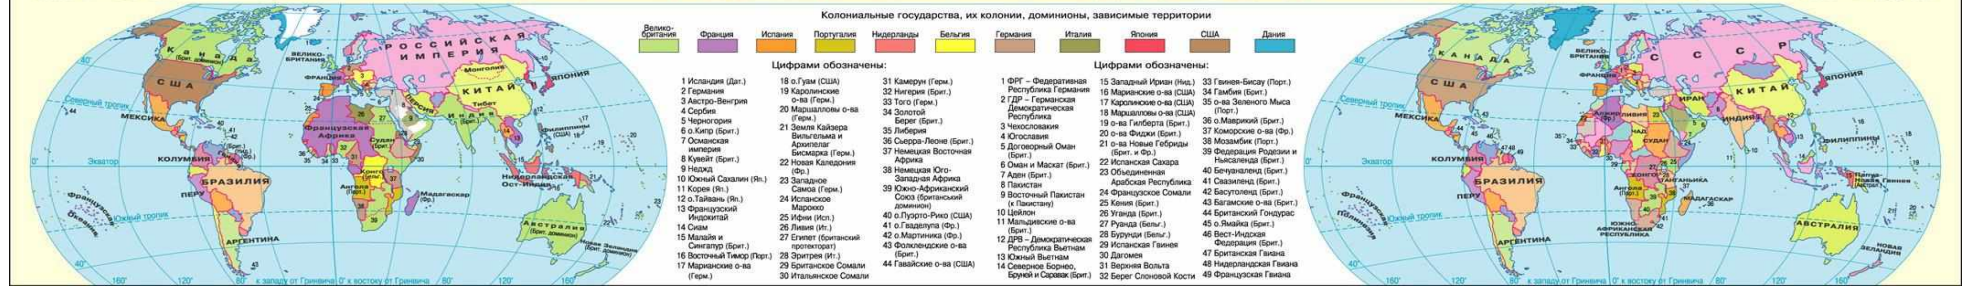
Колониальные государства, их колонии, доминионы, зависимые территории

Велико-британия | Франция | Испания | Португалия | Нидерланды | Бельгия | Германия | Италия | Япония | США | Дания

Цифрами обозначены:

1 Исландия (Дат.)
2 Германия
3 Австро-Венгрия
4 Сербия
5 Черногория
6 о.Кипр (Брит.)
7 Османская империя
8 Кувейт (Брит.)
9 Неджд
10 Южный Сахалин (Яп.)
11 Корея (Я.)
12 о.Тайвань (Яп.)
13 Французский Индокитай
14 Сиам
15 Малайя и Сингапур (Брит.)
16 Восточный Тимор (Порт.)
17 Марианские о-ва (Герм.)
18 о.Гуам (США)
19 Каролинские о-ва (Герм.)
20 Маршалловы о-ва (Герм.)
21 Земля Кайзера Вильгельма и Архипелаг Бисмарка (Герм.)
22 Новая Каледония (Фр.)
23 Западное Самоа (Герм.)
24 Испанское Марокко
25 Ифни (Исп.)
26 Ливия (Ит.)
27 Египет (британский протекторат)
28 Эритрея (Ит.)
29 Британское Сомали
30 Итальянское Сомали
31 Камерун (Герм.)
32 Нигерия (Брит.)
33 Того (Герм.)
34 Золотой Берег (Брит.)
35 Либерия
36 Сьерра-Леоне (Брит.)
37 Немецкая Восточная Африка
38 Немецкая Юго-Западная Африка
39 Южно-Африканский Союз (британский доминион)
40 о.Пуэрто-Рико (США)
41 о.Гваделупа (Фр.)
42 о.Мартиника (Фр.)
43 Фолклендские о-ва (Брит.)
44 Гавайские о-ва (США)

Цифрами обозначены:

1 ФРГ – Федеративная Республика Германия
2 ГДР – Германская Демократическая Республика
3 Чехословакия
4 Югославия
5 Договорный Оман (Брит.)
6 Оман и Маскат (Брит.)
7 Аден (Брит.)
8 Пакистан
9 Восточный Пакистан (к Пакистану)
10 Цейлон
11 Мальдивские о-ва (Брит.)
12 ДРВ – Демократическая Республика Вьетнам
13 Южный Вьетнам
14 Северное Борнео, Бруней и Саравак (Брит.)
15 Западный Ириан (Нид.)
16 Марианские о-ва (США)
17 Каролинские о-ва (США)
18 Маршалловы о-ва (США)
19 о-ва Гилберта (Брит.)
20 о-ва Фиджи (Брит.)
21 о-ва Новые Гебриды (Брит. и Фр.)
22 Испанская Сахара
23 Объединенная Арабская Республика
24 Французское Сомали
25 Кения (Брит.)
26 Уганда (Брит.)
27 Руанда (Бельг.)
28 Бурунди (Бельг.)
29 Испанская Гвинея
30 Дагомея
31 Верхняя Вольта
32 Берег Слоновой Кости
33 Гвинея-Бисау (Порт.)
34 Гамбия (Брит.)
35 о-ва Зеленого Мыса (Порт.)
36 о.Маврикий (Брит.)
37 Коморские о-ва (Фр.)
38 Мозамбик (Порт.)
39 Федерация Родезии и Ньясаленда (Брит.)
40 Бечуаналенд (Брит.)
41 Свазиленд (Брит.)
42 Басутоленд (Брит.)
43 Багамские о-ва (Брит.)
44 Британский Гондурас
45 о.Ямайка (Брит.)
46 Вест-Индская Федерация (Брит.)
47 Британская Гвиана
48 Нидерландская Гвиана
49 Французская Гвиана

Канада, США, Мексика, Колумбия, Бразилия, Перу, Аргентина, Российская империя, Монголия, Китай, Тибет, Персия, Индия, Французская Африка, Судан, Конго, Ангола, Мадагаскар, Нидерландская Ост-Индия, Австралия, Новая Зеландия, Япония, Филиппины (США), Великобритания, Франция, Северный тропик, Экватор, Южный тропик, к западу от Гринвича, 0°, к востоку от Гринвича, 160°, 120°, 80°, 40°, 0°

Канада, США, Мексика, Колумбия, Бразилия, Перу, Аргентина, СССР, Китай, Иран, Индия, Судан, Ангола, Танганьика, Мадагаскар, Южно-Африканская Республика, Папуа-Новая Гвинея, Австралия, Новая Зеландия, Япония, Филиппины, Великобритания, Франция, Северный тропик, Экватор, Южный тропик, к западу от Гринвича, 0°, к востоку от Гринвича, 160°, 120°, 80°, 40°